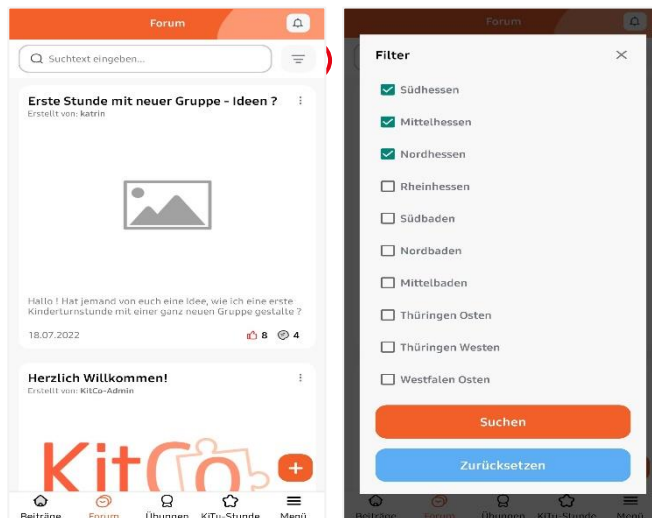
Forum

Suchtext eingeben...

Erste Stunde mit neuer Gruppe - Ideen ?
Erstellt von: katrin

Hallo ! Hat jemand von euch eine Idee, wie ich eine erste Kinderturnstunde mit einer ganz neuen Gruppe gestalte ?

18.07.2022

8 4

Herzlich Willkommen!
Erstellt von: KitCo-Admin

KitCo

+

Beiträge Forum Übungen KiTu-Stunde Menü

Forum

Filter

Südhessen

Mittelhessen

Nordhessen

Rheinhessen

Südbaden

Nordbaden

Mittelbaden

Thüringen Osten

Thüringen Westen

Westfalen Osten

Suchen

Zurücksetzen

Beiträge Forum Übungen KiTu-Stunde Menü